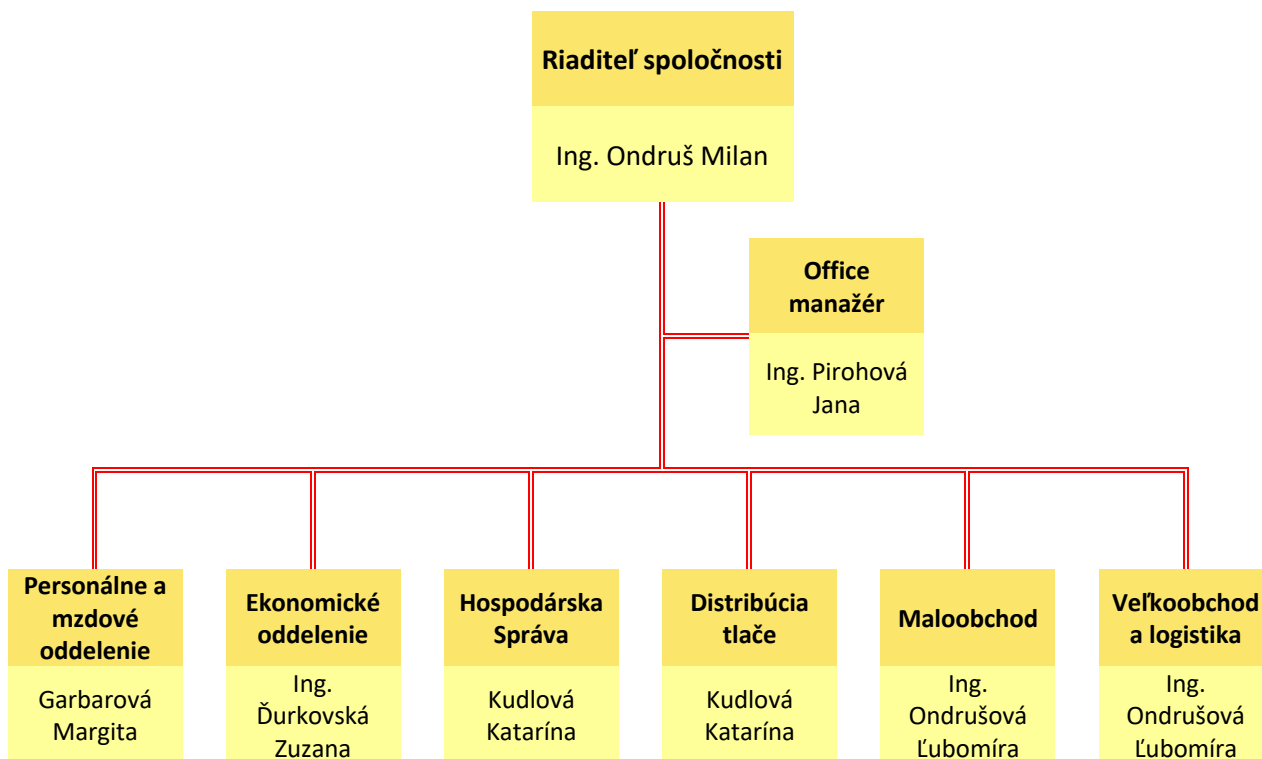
Riaditeľ spoločnosti

Ing. Ondruš Milan

Office manažér

Ing. Pirohová Jana

Personálne a mzdové oddelenie

Garbarová Margita

Ekonomické oddelenie

Ing. Ďurkovská Zuzana

Hospodárska Správa

Kudlová Katarína

Distribúcia tlače

Kudlová Katarína

Maloobchod

Ing. Ondrušová Ľubomíra

Veľkoobchod a logistika

Ing. Ondrušová Ľubomíra